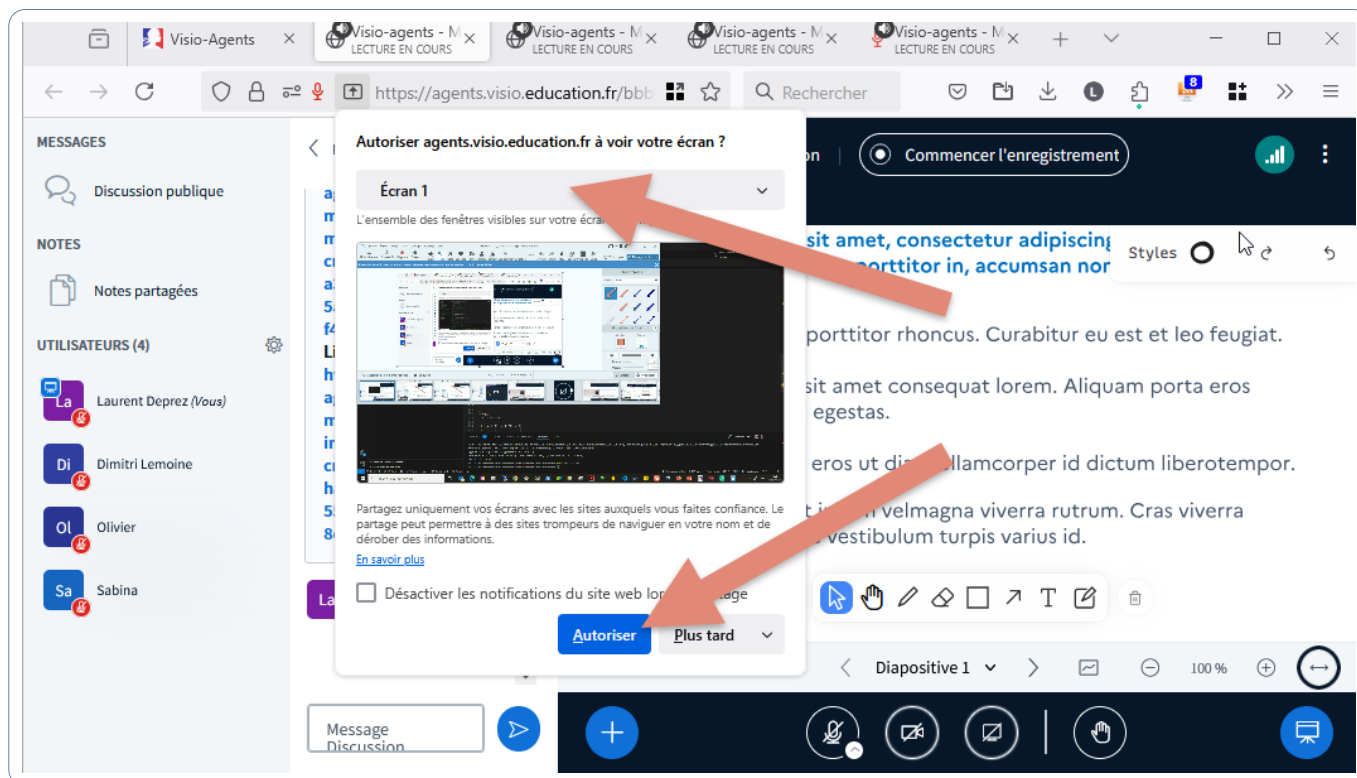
Visio-Agents ×
Visio-agents - M LECTURE EN COURS ×
Visio-agents - M LECTURE EN COURS ×
Visio-agents - M LECTURE EN COURS ×
Visio-agents - M LECTURE EN COURS ×

https://agents.visio.education.fr/bbb
Rechercher
8

MESSAGES
Discussion publique
NOTES
Notes partagées
UTILISATEURS (4)
La Laurent Deprez *(Vous)*
Di Dimitri Lemoine
Ol Olivier
Sa Sabina

Autoriser agents.visio.education.fr à voir votre écran ?
Écran 1
L'ensemble des fenêtres visibles sur votre écran
Partagez uniquement vos écrans avec les sites auxquels vous faites confiance. Le partage peut permettre à des sites trompeurs de naviguer en votre nom et de dérober des informations.
En savoir plus
Désactiver les notifications du site web lor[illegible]age
Autoriser
Plus tard

Commencer l'enregistrement
Styles
sit amet, consectetur adipiscing porttitor in, accumsan nor
porttitor rhoncus. Curabitur eu est et leo feugiat.
sit amet consequat lorem. Aliquam porta eros egestas.
eros ut di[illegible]llamcorper id dictum liberotempor.
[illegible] velmagna viverra rutrum. Cras viverra vestibulum turpis varius id.
Diapositive 1
100 %
Message Discussion
La